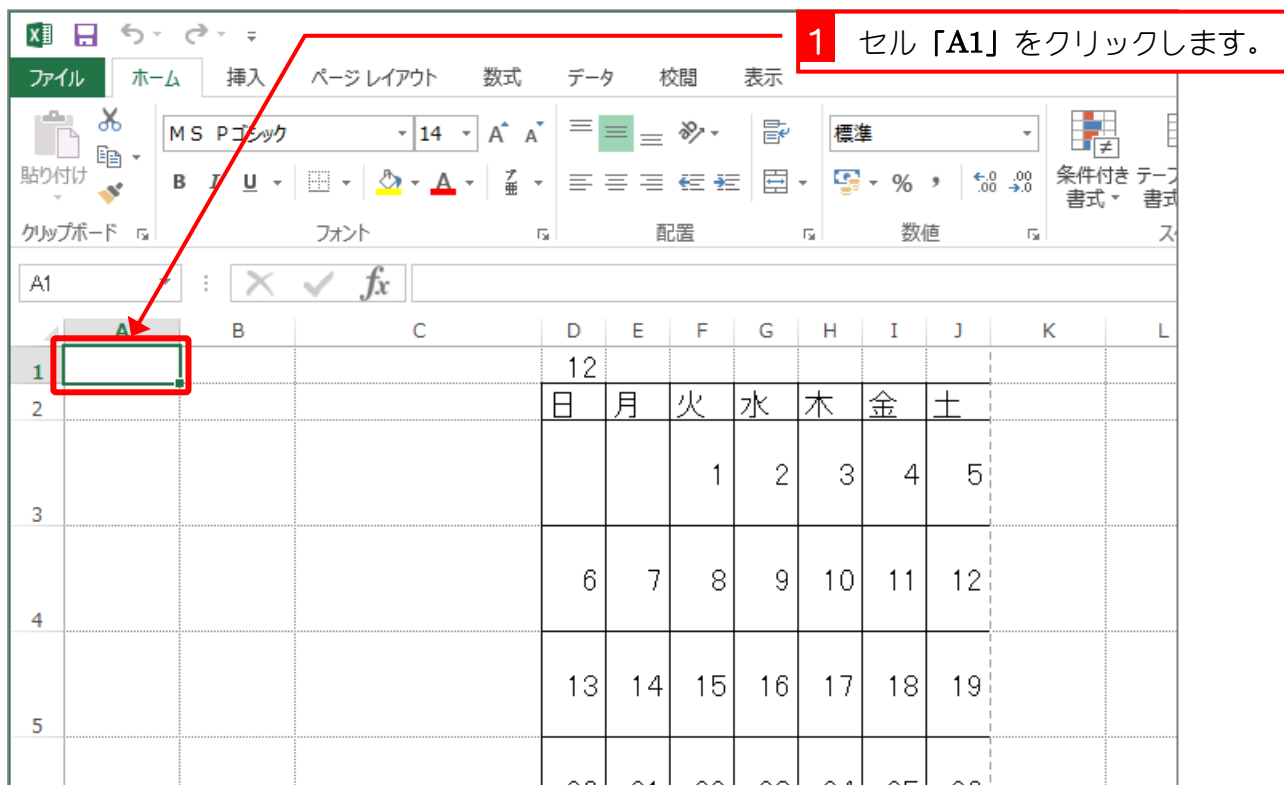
1 セル「A1」をクリックします。

ファイル ホーム 挿入 ページ レイアウト 数式 データ 校閲 表示

貼り付け
クリップボード
MS Pゴシック 14
B I U
フォント
配置
標準
% ,
数値
条件付き書式 テーブル書式

A1
$f_x$

| | A | B | C | D | E | F | G | H | I | J | K | L |
|---|---|---|---|---|---|---|---|---|---|---|---|---|
| 1 | | | | 12 | | | | | | | | |
| 2 | | | | 日 | 月 | 火 | 水 | 木 | 金 | 土 | | |
| 3 | | | | | | 1 | 2 | 3 | 4 | 5 | | |
| 4 | | | | 6 | 7 | 8 | 9 | 10 | 11 | 12 | | |
| 5 | | | | 13 | 14 | 15 | 16 | 17 | 18 | 19 | | |
| | | | | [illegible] | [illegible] | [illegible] | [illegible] | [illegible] | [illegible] | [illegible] | | |